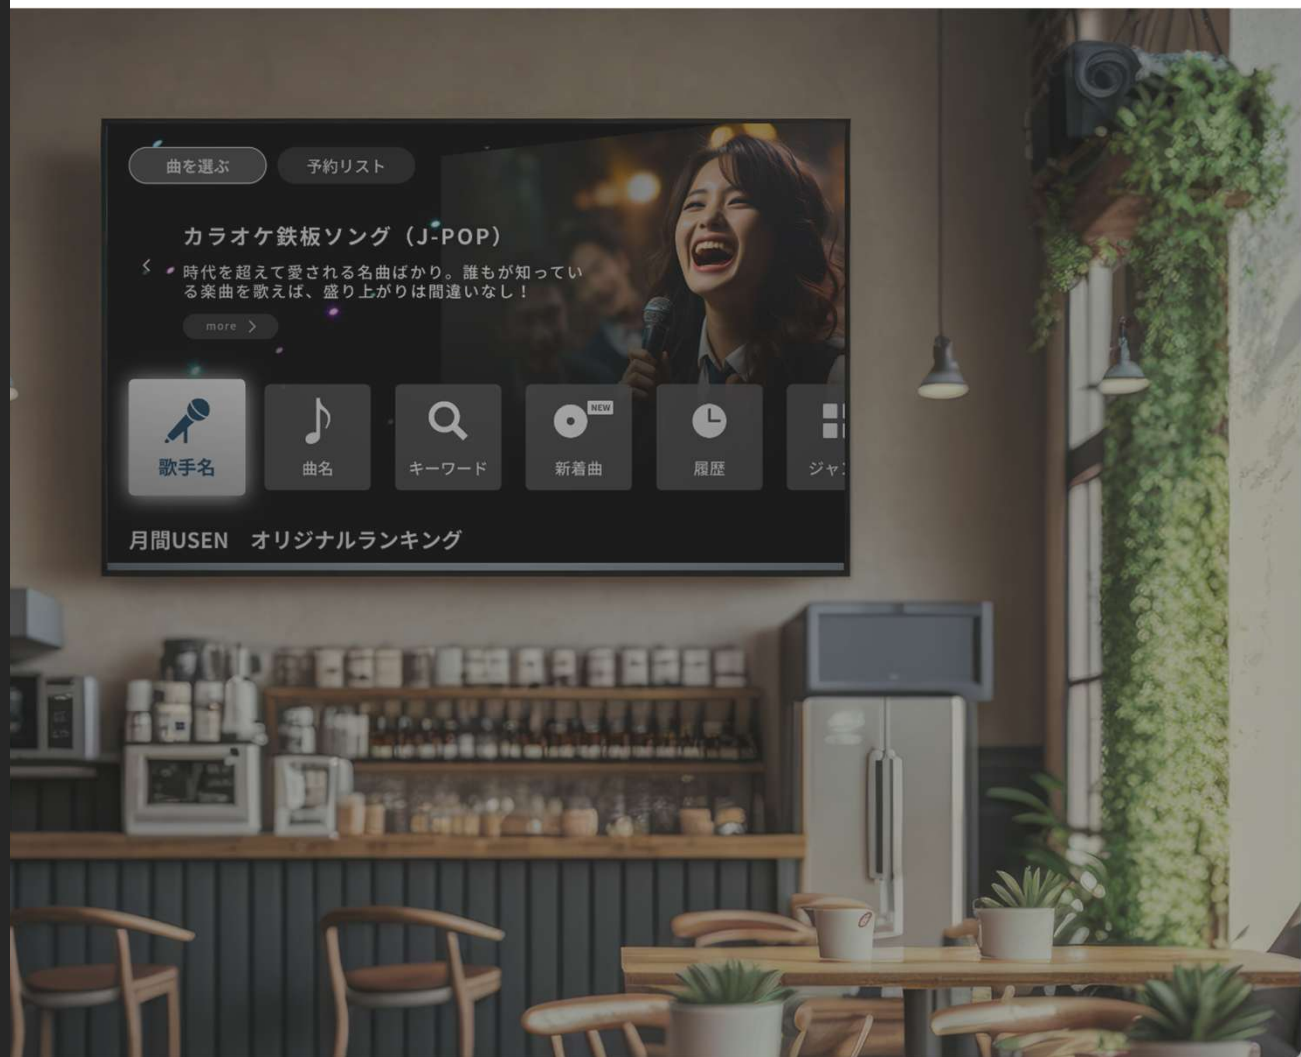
曲を選ぶ
予約リスト

カラオケ鉄板ソング（J-POP）

時代を超えて愛される名曲ばかり。誰もが知っている楽曲を歌えば、盛り上がりは間違いなし！

more

歌手名
曲名
キーワード
NEW
新着曲
履歴
ジャ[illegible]

月間USEN　オリジナルランキング